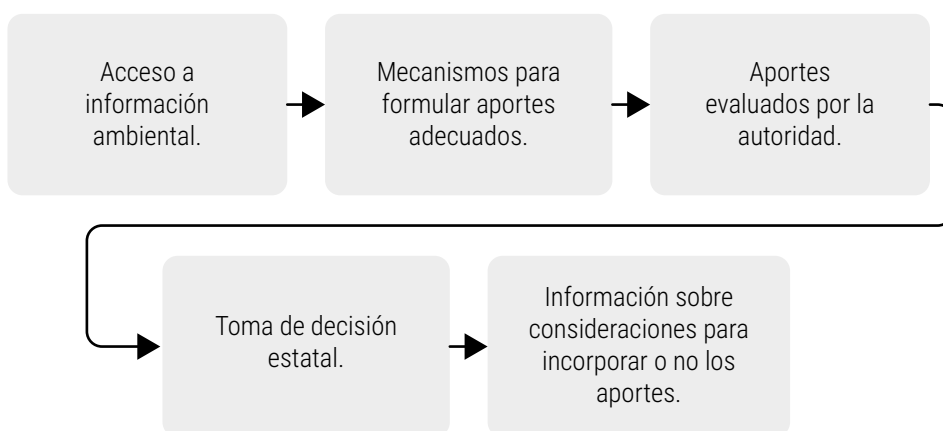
Acceso a información ambiental.

Mecanismos para formular aportes adecuados.

Aportes evaluados por la autoridad.

Toma de decisión estatal.

Información sobre consideraciones para incorporar o no los aportes.